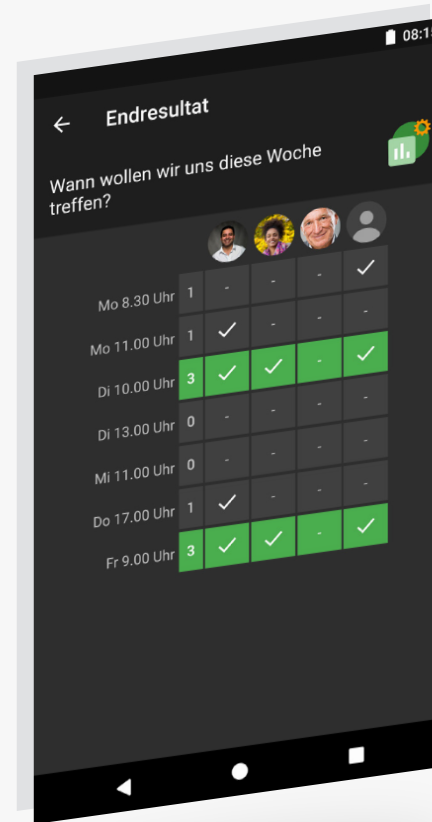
08:1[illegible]

Endresultat

Wann wollen wir uns diese Woche treffen?

| | | | | | |
|---|---|---|---|---|---|
| Mo 8.30 Uhr | 1 | - | - | - | ✓ |
| Mo 11.00 Uhr | 1 | ✓ | - | - | - |
| Di 10.00 Uhr | 3 | ✓ | ✓ | - | ✓ |
| Di 13.00 Uhr | 0 | - | - | - | - |
| Mi 11.00 Uhr | 0 | - | - | - | - |
| Do 17.00 Uhr | 1 | ✓ | - | - | - |
| Fr 9.00 Uhr | 3 | ✓ | ✓ | - | ✓ |